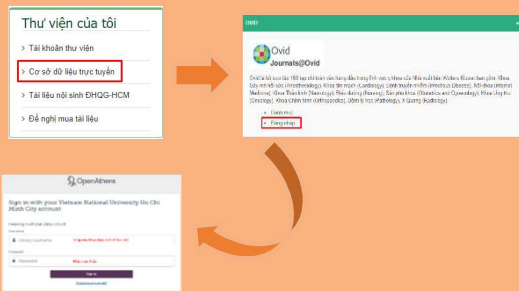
Thư viện của tôi

Tài khoản thư viện

Cơ sở dữ liệu trực tuyến

Tài liệu nội sinh ĐHQG-HCM

Đề nghị mua tài liệu

OVID

Ovid
Journals@Ovid

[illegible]

Danh mục
Đăng nhập

OpenAthens

Sign in with your Vietnam National University Ho Chi Minh City account

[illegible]

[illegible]

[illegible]

Sign in
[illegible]